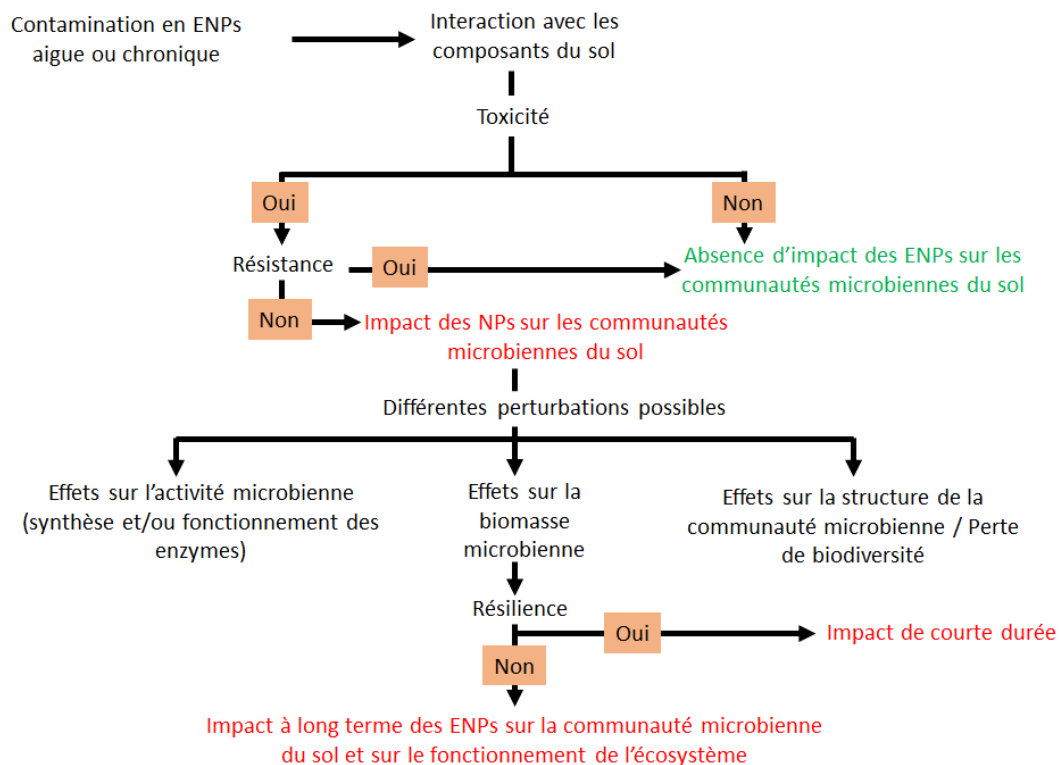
Contamination en ENPs aigue ou chronique

Interaction avec les composants du sol

Toxicité

Oui

Non

Résistance

Oui

Absence d'impact des ENPs sur les communautés microbiennes du sol

Non

Impact des NPs sur les communautés microbiennes du sol

Différentes perturbations possibles

Effets sur l'activité microbienne (synthèse et/ou fonctionnement des enzymes)

Effets sur la biomasse microbienne

Effets sur la structure de la communauté microbienne / Perte de biodiversité

Résilience

Oui

Impact de courte durée

Non

Impact à long terme des ENPs sur la communauté microbienne du sol et sur le fonctionnement de l'écosystème